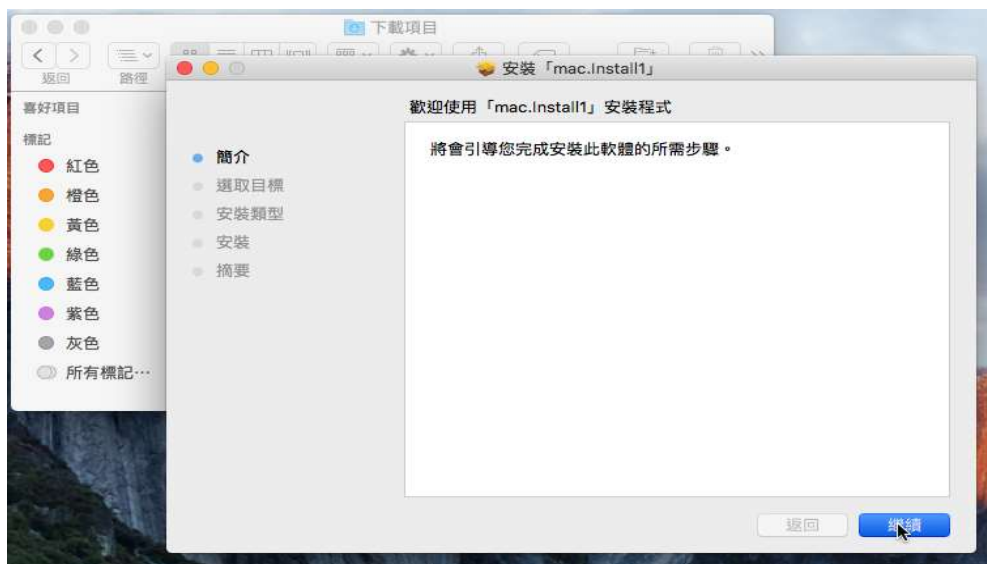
下載項目

返回 路徑

喜好項目

標記

紅色

橙色

黃色

綠色

藍色

紫色

灰色

所有標記⋯

安裝「mac.Install1」

歡迎使用「mac.Install1」安裝程式

簡介

選取目標

安裝類型

安裝

摘要

將會引導您完成安裝此軟體的所需步驟。

返回

繼續